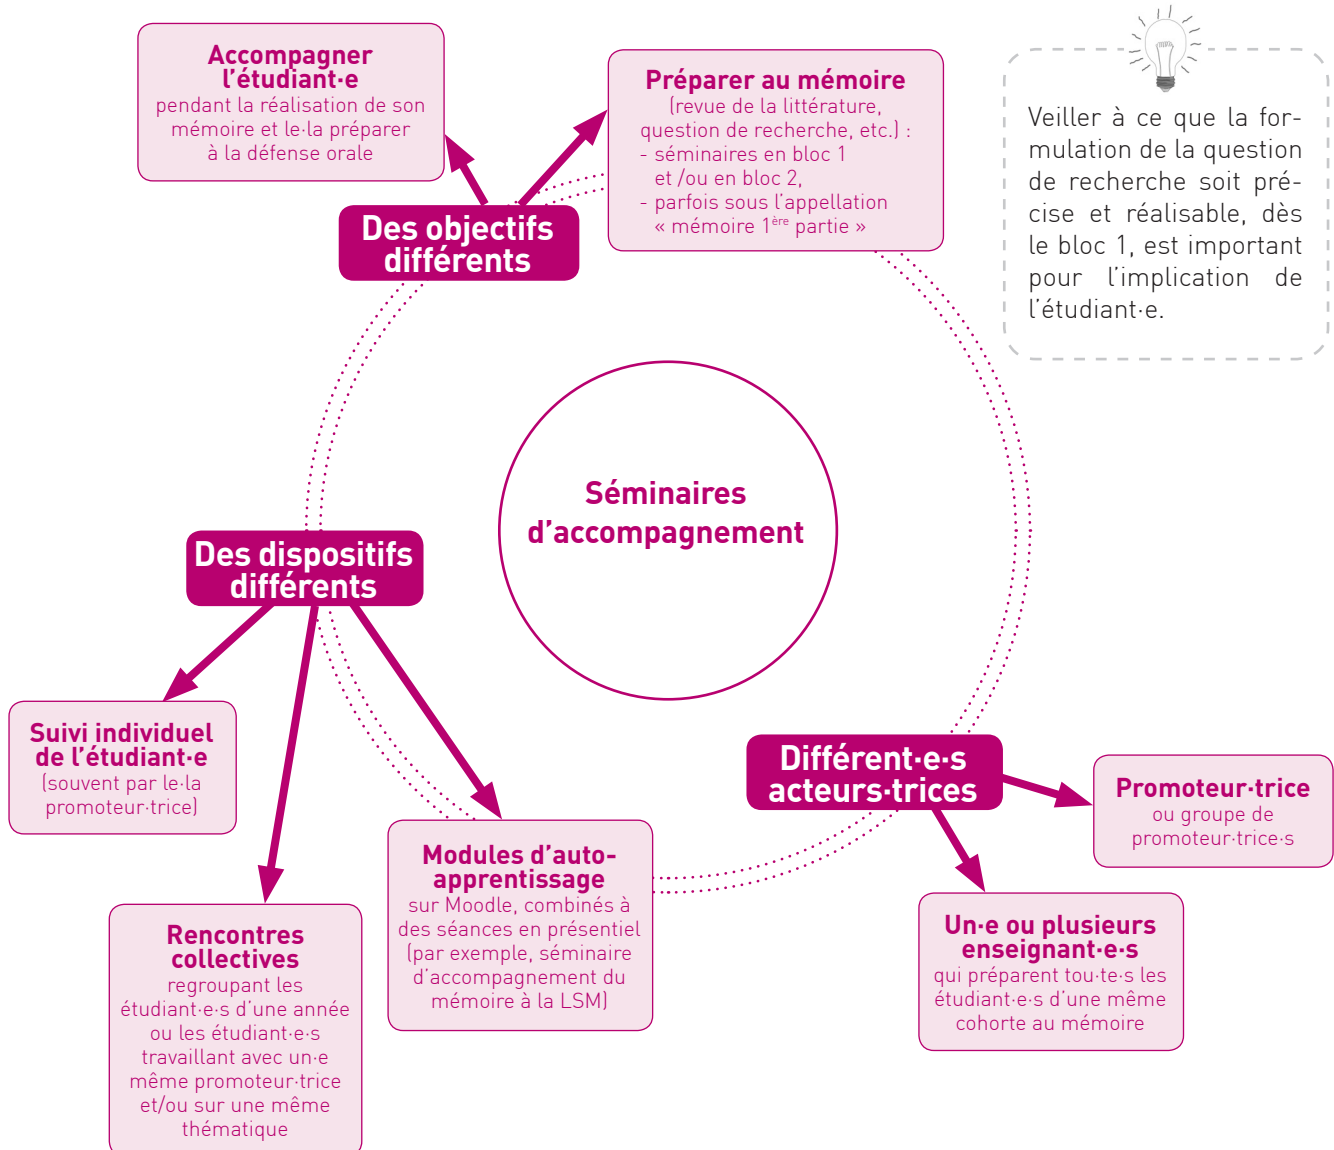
Accompagner l'étudiant·e
pendant la réalisation de son mémoire et le·la préparer à la défense orale

Préparer au mémoire
(revue de la littérature, question de recherche, etc.) :
- séminaires en bloc 1 et /ou en bloc 2,
- parfois sous l'appellation « mémoire 1$^{ère}$ partie »

Veiller à ce que la formulation de la question de recherche soit précise et réalisable, dès le bloc 1, est important pour l'implication de l'étudiant·e.

Des objectifs différents

Séminaires d'accompagnement

Des dispositifs différents

Suivi individuel de l'étudiant·e
(souvent par le·la promoteur·trice)

Rencontres collectives
regroupant les étudiant·e·s d'une année ou les étudiant·e·s travaillant avec un·e même promoteur·trice et/ou sur une même thématique

Modules d'auto-apprentissage
sur Moodle, combinés à des séances en présentiel (par exemple, séminaire d'accompagnement du mémoire à la LSM)

Différent·e·s acteurs·trices

Promoteur·trice
ou groupe de promoteur·trice·s

Un·e ou plusieurs enseignant·e·s
qui préparent tou·te·s les étudiant·e·s d'une même cohorte au mémoire